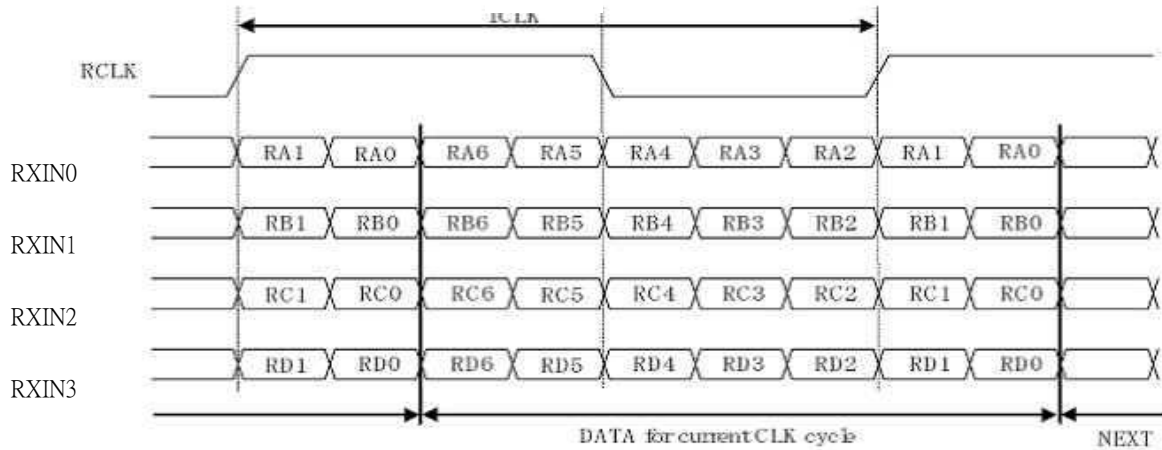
RCLK

RCLK

RXIN0 RA1 RA0 RA6 RA5 RA4 RA3 RA2 RA1 RA0

RXIN1 RB1 RB0 RB6 RB5 RB4 RB3 RB2 RB1 RB0

RXIN2 RC1 RC0 RC6 RC5 RC4 RC3 RC2 RC1 RC0

RXIN3 RD1 RD0 RD6 RD5 RD4 RD3 RD2 RD1 RD0

DATA for current CLK cycle

NEXT